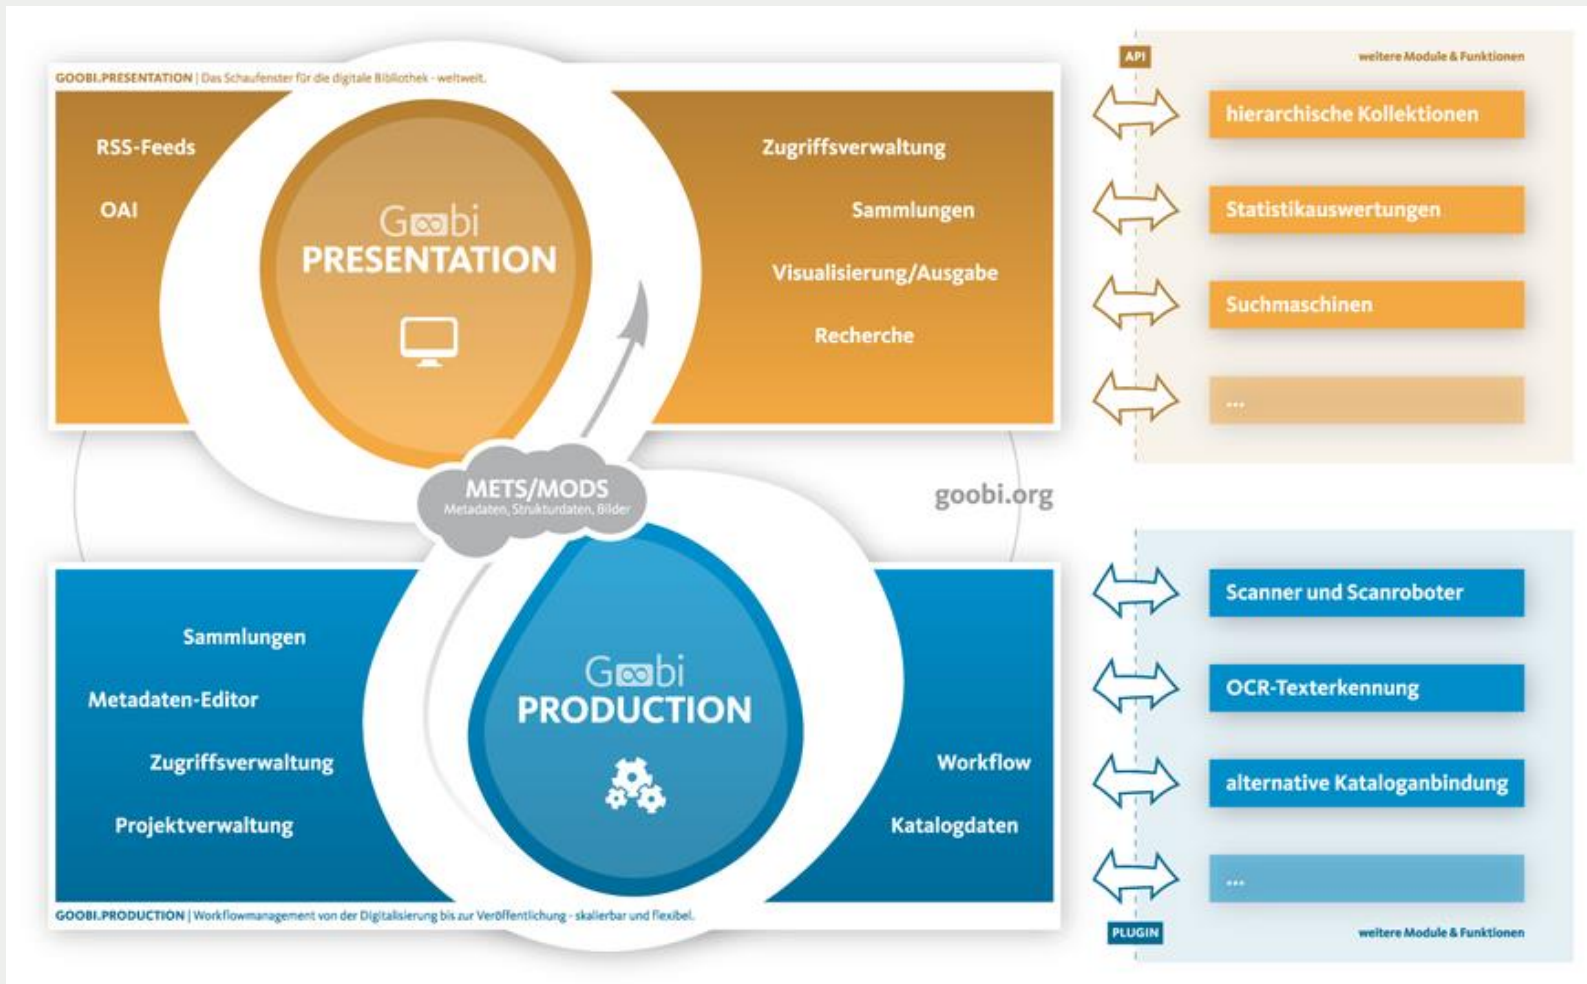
GOOBI.PRESENTATION | Das Schaufenster für die digitale Bibliothek - weltweit.

RSS-Feeds

OAI

Goobi PRESENTATION

Zugriffsverwaltung

Sammlungen

Visualisierung/Ausgabe

Recherche

API

weitere Module & Funktionen

hierarchische Kollektionen

Statistikauswertungen

Suchmaschinen

...

METS/MODS
Metadaten, Strukturdaten, Bilder

goobi.org

Sammlungen

Metadaten-Editor

Zugriffsverwaltung

Projektverwaltung

Goobi PRODUCTION

Workflow

Katalogdaten

Scanner und Scanroboter

OCR-Texterkennung

alternative Kataloganbindung

...

GOOBI.PRODUCTION | Workflowmanagement von der Digitalisierung bis zur Veröffentlichung - skalierbar und flexibel.

PLUGIN

weitere Module & Funktionen